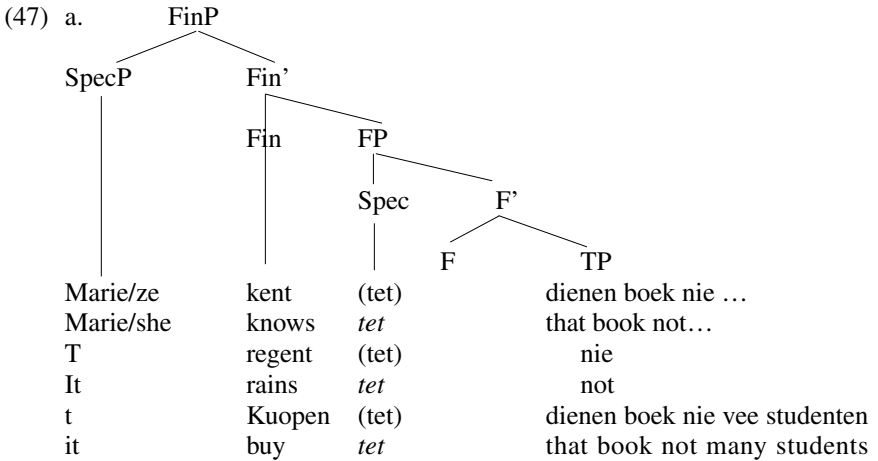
(47) a.

FinP
SpecP Fin'
Fin FP
Spec F'
F TP

| | | | |
|---|---|---|---|
| Marie/ze | kent | (tet) | dienen boek nie … |
| Marie/she | knows | *tet* | that book not… |
| T | regent | (tet) | nie |
| It | rains | *tet* | not |
| t | Kuopen | (tet) | dienen boek nie vee studenten |
| it | buy | *tet* | that book not many students |